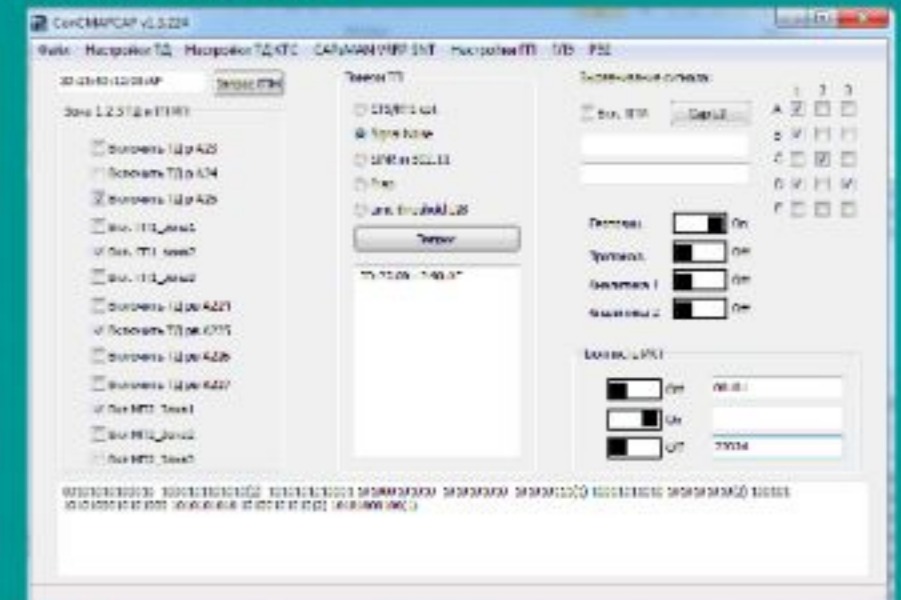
ConСМАРСАР v1.3.224

Файл Настройки ТД Настройки ТД КТС САЛМАН РЧРР ЅНТ Настройки ПП ТЛВ РЅЕ

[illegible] Запрос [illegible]

Зона 1,2,3 ТД и РТИ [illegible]

Включить ТД рі А23
Включить ТД рі А24
Включить ТД рі А25
Вкл. ТТ1_зона1
Вкл. ТТ1_зона2
Вкл. ТТ1_зона3
Включить ТД рм А221
Включить ТД рм А225
Включить ТД рм А226
Включить ТД рм А227
Вкл МТ1_Зона1
Вкл МТ1_Зона2
Вкл МТ1_Зона3

Тревога ТП
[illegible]
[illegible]
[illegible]
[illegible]
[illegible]
Тревога
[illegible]

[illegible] сигналы
Вкл. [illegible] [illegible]

1 2 3
A
B
C
D
E

Тревога Off
Тревога Off
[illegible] 1 Off
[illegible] 2 Off

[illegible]
Off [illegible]
On
Off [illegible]

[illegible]